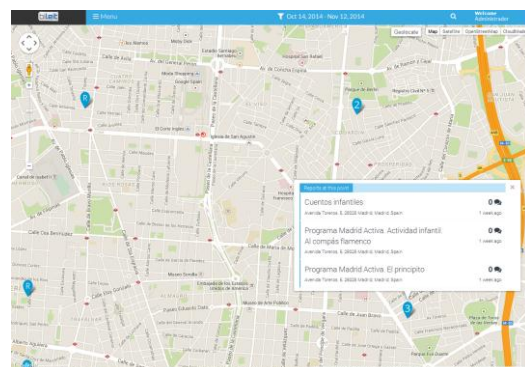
☰ Menu

Oct 14, 2014 - Nov 12, 2014

Welcome
Administrador

Geolocate Map Satellite OpenStreetMap Cloudmade

Reports at this point

Cuentos infantiles.
Avenida Toreros, 6, 28028 Madrid, Madrid, Spain
0
1 week ago

Programa Madrid Activa. Actividad infantil: Al compás flamenco
Avenida Toreros, 6, 28028 Madrid, Madrid, Spain
0
1 week ago

Programa Madrid Activa. El principito
Avenida Toreros, 6, 28028 Madrid, Madrid, Spain
0
1 week ago

2
3
8
8

Calle de Alcalá
Av. de América
Calle de Goya
Calle de Serrano
Paseo de la Castellana
Calle de Alonso Cano
Calle de Velázquez
Calle de Ríos Rosas
Calle de Joaquín Costa
El Corte Inglés
Iglesia de San Agustín
Museo Sorolla
Calle de Francisco Silvela
Calle de José Abascal
Calle de Cartagena
Calle de López de Hoyos
Calle de Juan Bravo
Calle de María de Molina
Calle de Eduardo Dato
Calle de Fernández de la Hoz
Calle de Santa Engracia
Calle de Bravo Murillo
Calle de Almagro
Calle de Génova
Calle de Jorge Juan